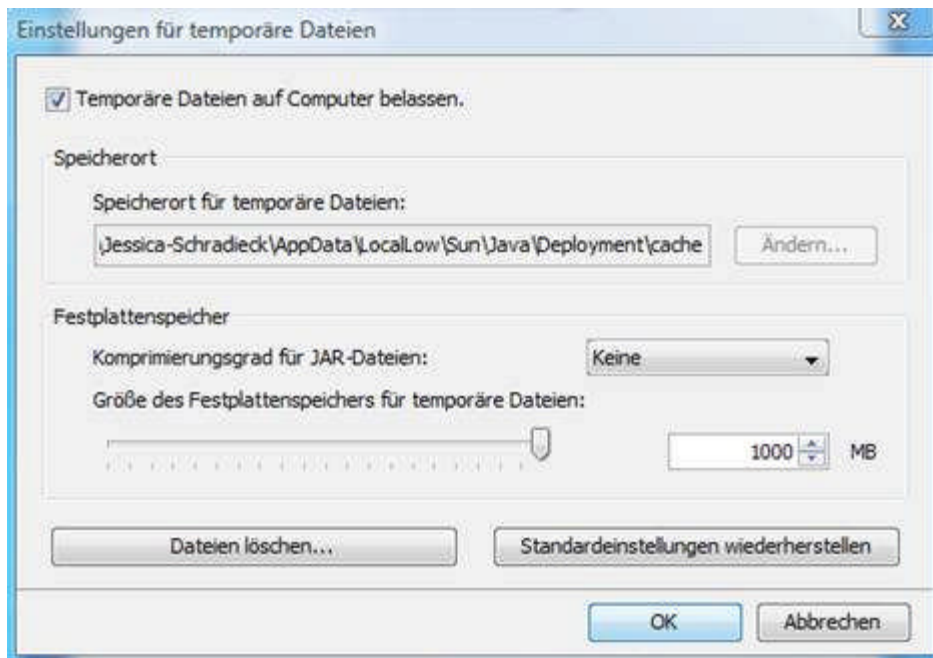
Einstellungen für temporäre Dateien

Temporäre Dateien auf Computer belassen.

Speicherort

Speicherort für temporäre Dateien:

\Jessica-Schradieck\AppData\LocalLow\Sun\Java\Deployment\cache

Ändern...

Festplattenspeicher

Komprimierungsgrad für JAR-Dateien:

Keine

Größe des Festplattenspeichers für temporäre Dateien:

1000

MB

Dateien löschen...

Standardeinstellungen wiederherstellen

OK

Abbrechen